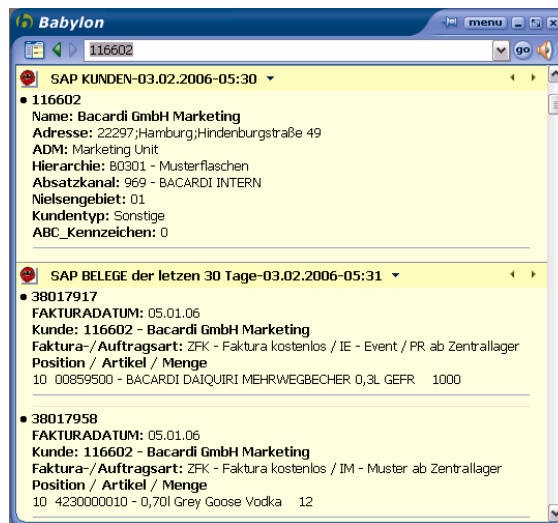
Babylon
menu
116602
go

SAP KUNDEN-03.02.2006-05:30

• 116602
Name: Bacardi GmbH Marketing
Adresse: 22297;Hamburg;Hindenburgstraße 49
ADM: Marketing Unit
Hierarchie: B0301 - Musterflaschen
Absatzkanal: 969 - BACARDI INTERN
Nielsengebiet: 01
Kundentyp: Sonstige
ABC_Kennzeichen: 0

SAP BELEGE der letzen 30 Tage-03.02.2006-05:31

• 38017917
FAKTURADATUM: 05.01.06
Kunde: 116602 - Bacardi GmbH Marketing
Faktura-/Auftragsart: ZFK - Faktura kostenlos / IE - Event / PR ab Zentrallager
Position / Artikel / Menge
10 00859500 - BACARDI DAIQUIRI MEHRWEGBECHER 0,3L GEFR 1000

• 38017958
FAKTURADATUM: 05.01.06
Kunde: 116602 - Bacardi GmbH Marketing
Faktura-/Auftragsart: ZFK - Faktura kostenlos / IM - Muster ab Zentrallager
Position / Artikel / Menge
10 4230000010 - 0,70l Grey Goose Vodka 12